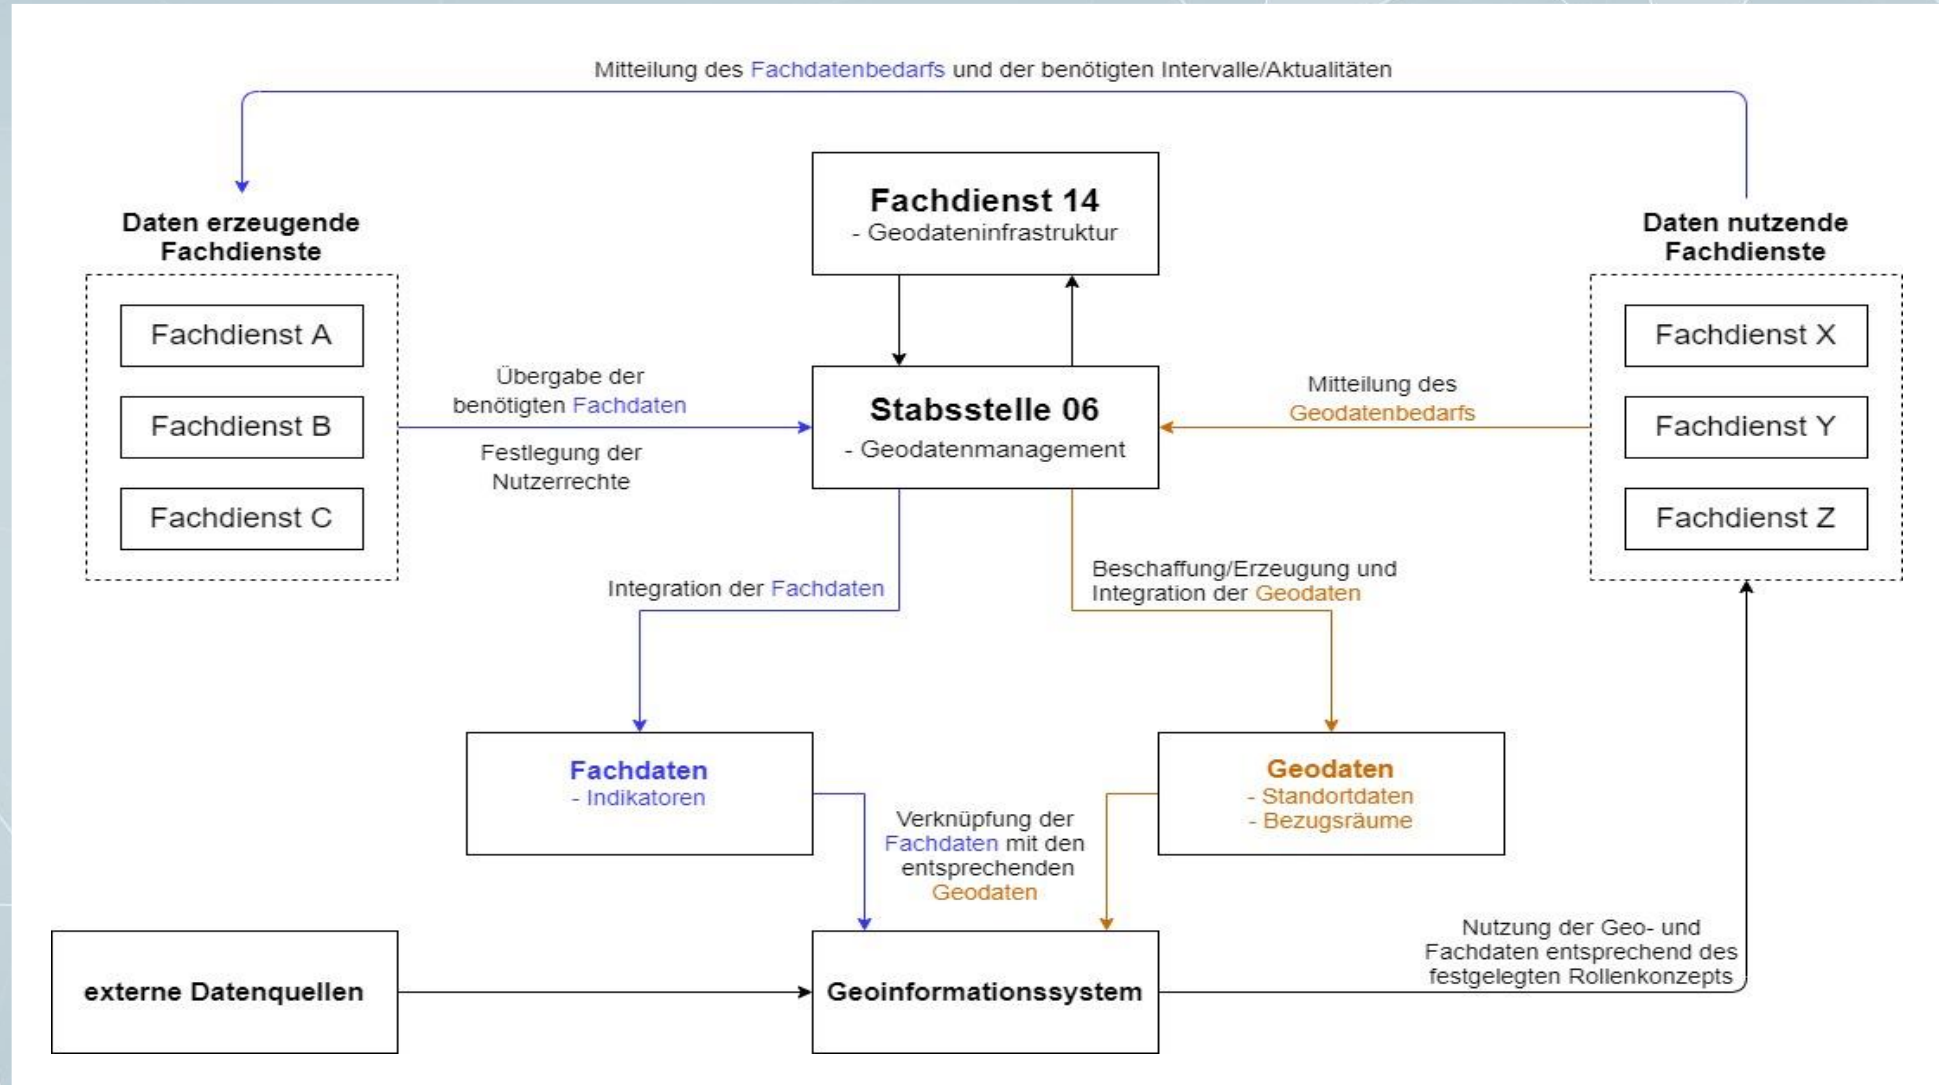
Mitteilung des Fachdatenbedarfs und der benötigten Intervalle/Aktualitäten

Daten erzeugende Fachdienste

Fachdienst A

Fachdienst B

Fachdienst C

Fachdienst 14
- Geodateninfrastruktur

Daten nutzende Fachdienste

Fachdienst X

Fachdienst Y

Fachdienst Z

Übergabe der benötigten Fachdaten

Festlegung der Nutzerrechte

Stabsstelle 06
- Geodatenmanagement

Mitteilung des Geodatenbedarfs

Integration der Fachdaten

Beschaffung/Erzeugung und Integration der Geodaten

Fachdaten
- Indikatoren

Geodaten
- Standortdaten
- Bezugsräume

Verknüpfung der Fachdaten mit den entsprechenden Geodaten

externe Datenquellen

Geoinformationssystem

Nutzung der Geo- und Fachdaten entsprechend des festgelegten Rollenkonzepts